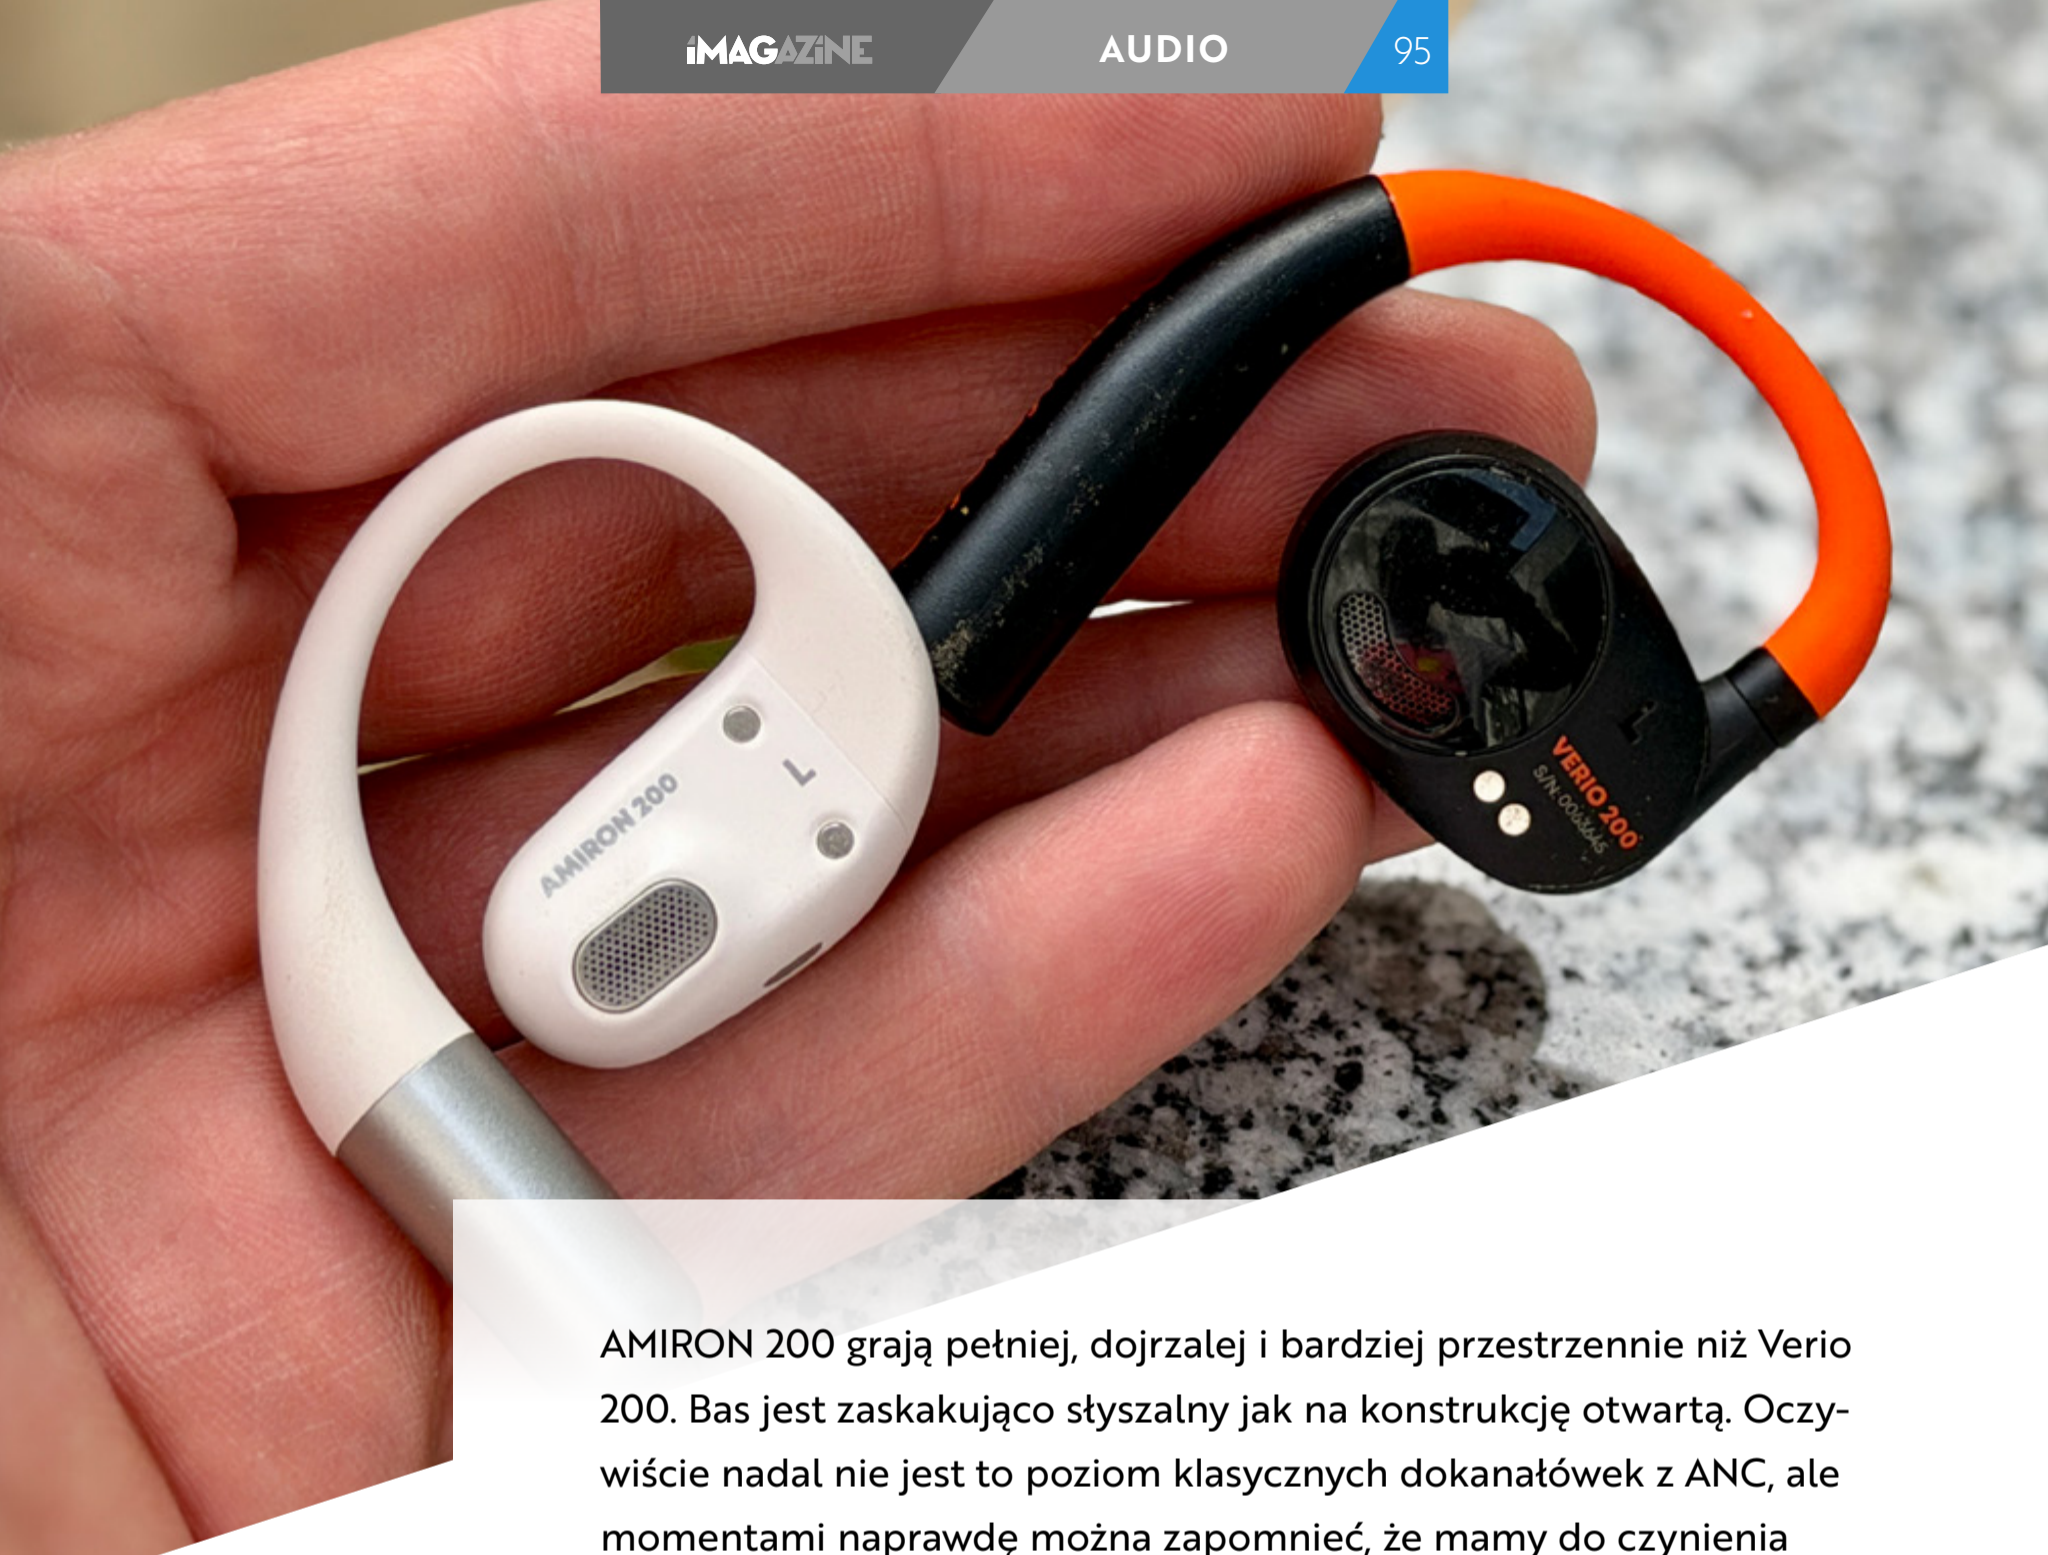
iMAGAZINE AUDIO 95

L

AMIRON 200

VERIO 200

S/N: 00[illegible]

L

AMIRON 200 grają pełniej, dojrzalej i bardziej przestrzennie niż Verio 200. Bas jest zaskakująco słyszalny jak na konstrukcję otwartą. Oczywiście nadal nie jest to poziom klasycznych dokanałówek z ANC, ale momentami naprawdę można zapomnieć, że mamy do czynienia